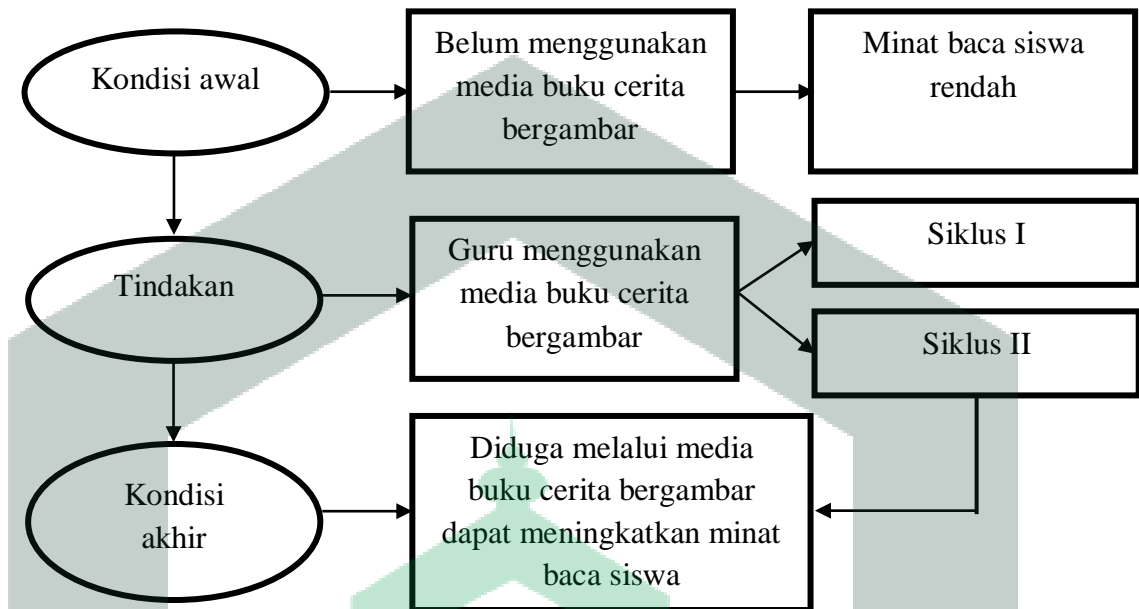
Kondisi awal

Belum menggunakan media buku cerita bergambar

Minat baca siswa rendah

Tindakan

Guru menggunakan media buku cerita bergambar

Siklus I

Siklus II

Kondisi akhir

Diduga melalui media buku cerita bergambar dapat meningkatkan minat baca siswa